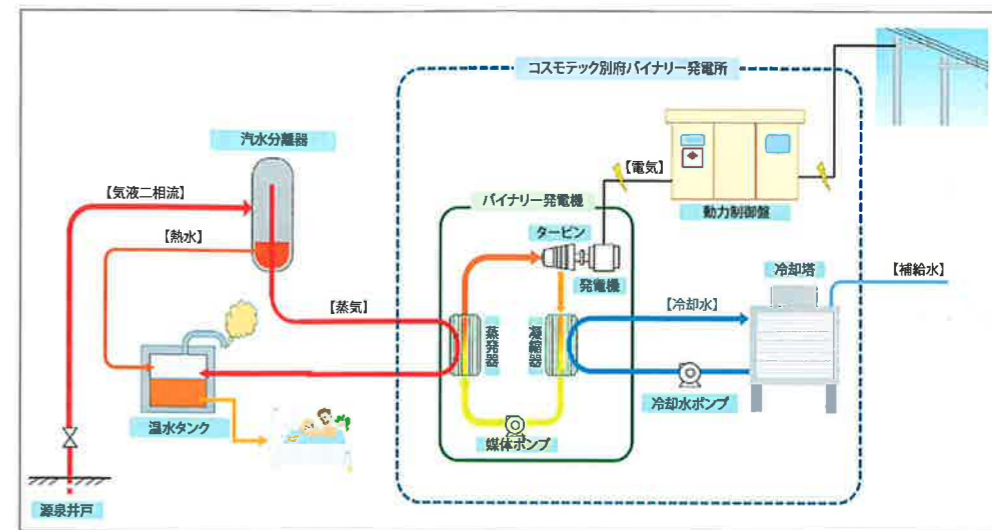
コスモテック別府バイナリー発電所

汽水分離器

【気液二相流】

【熱水】

【電気】

動力制御盤

バイナリー発電機

タービン

発電機

冷却塔

【補給水】

【蒸気】

【冷却水】

蒸発器

凝縮器

冷却水ポンプ

温水タンク

媒体ポンプ

源泉井戸